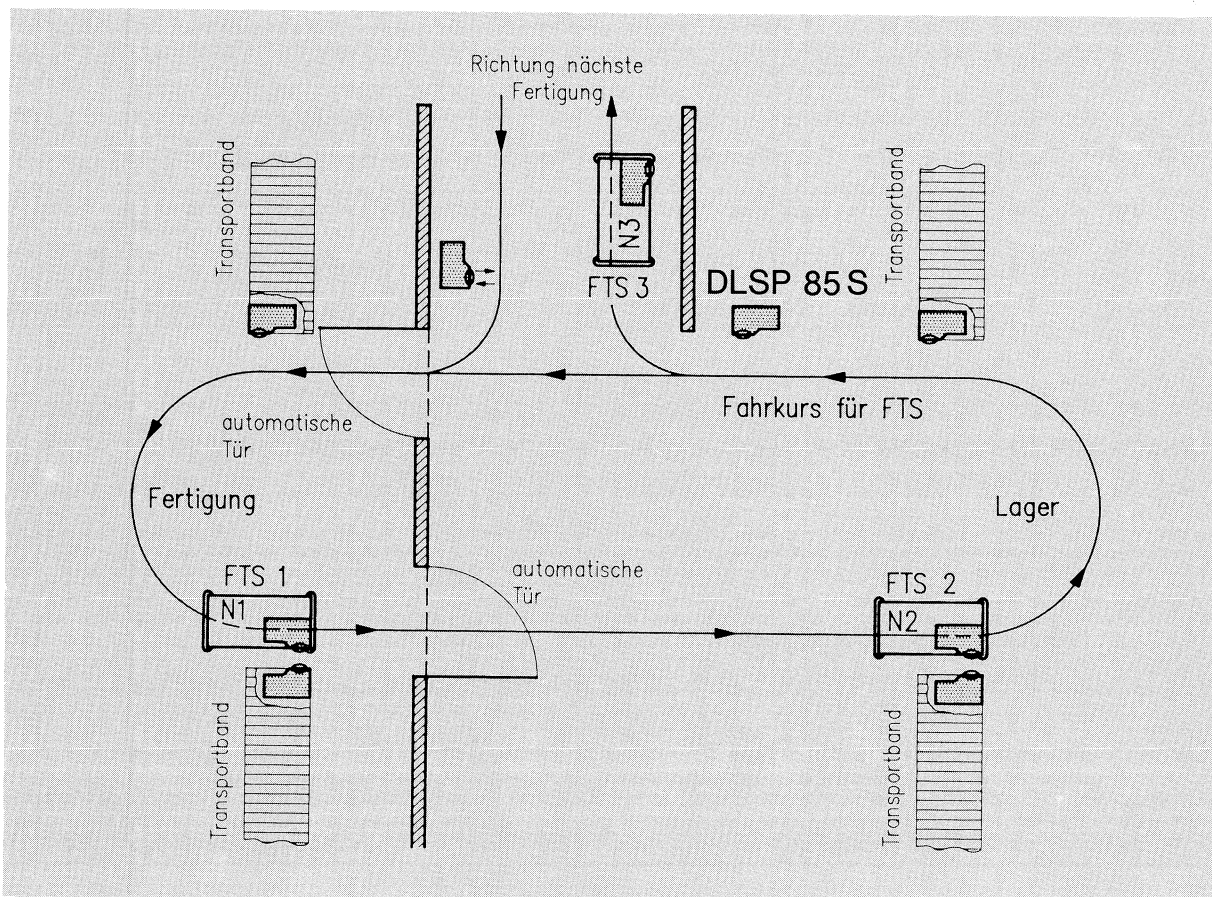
Richtung nächste Fertigung

Transportband

N3

FTS 3

DLSP 85 S

Transportband

Fahrkurs für FTS

automatische Tür

Fertigung

Lager

automatische Tür

FTS 1

N1

FTS 2

N2

Transportband

Transportband